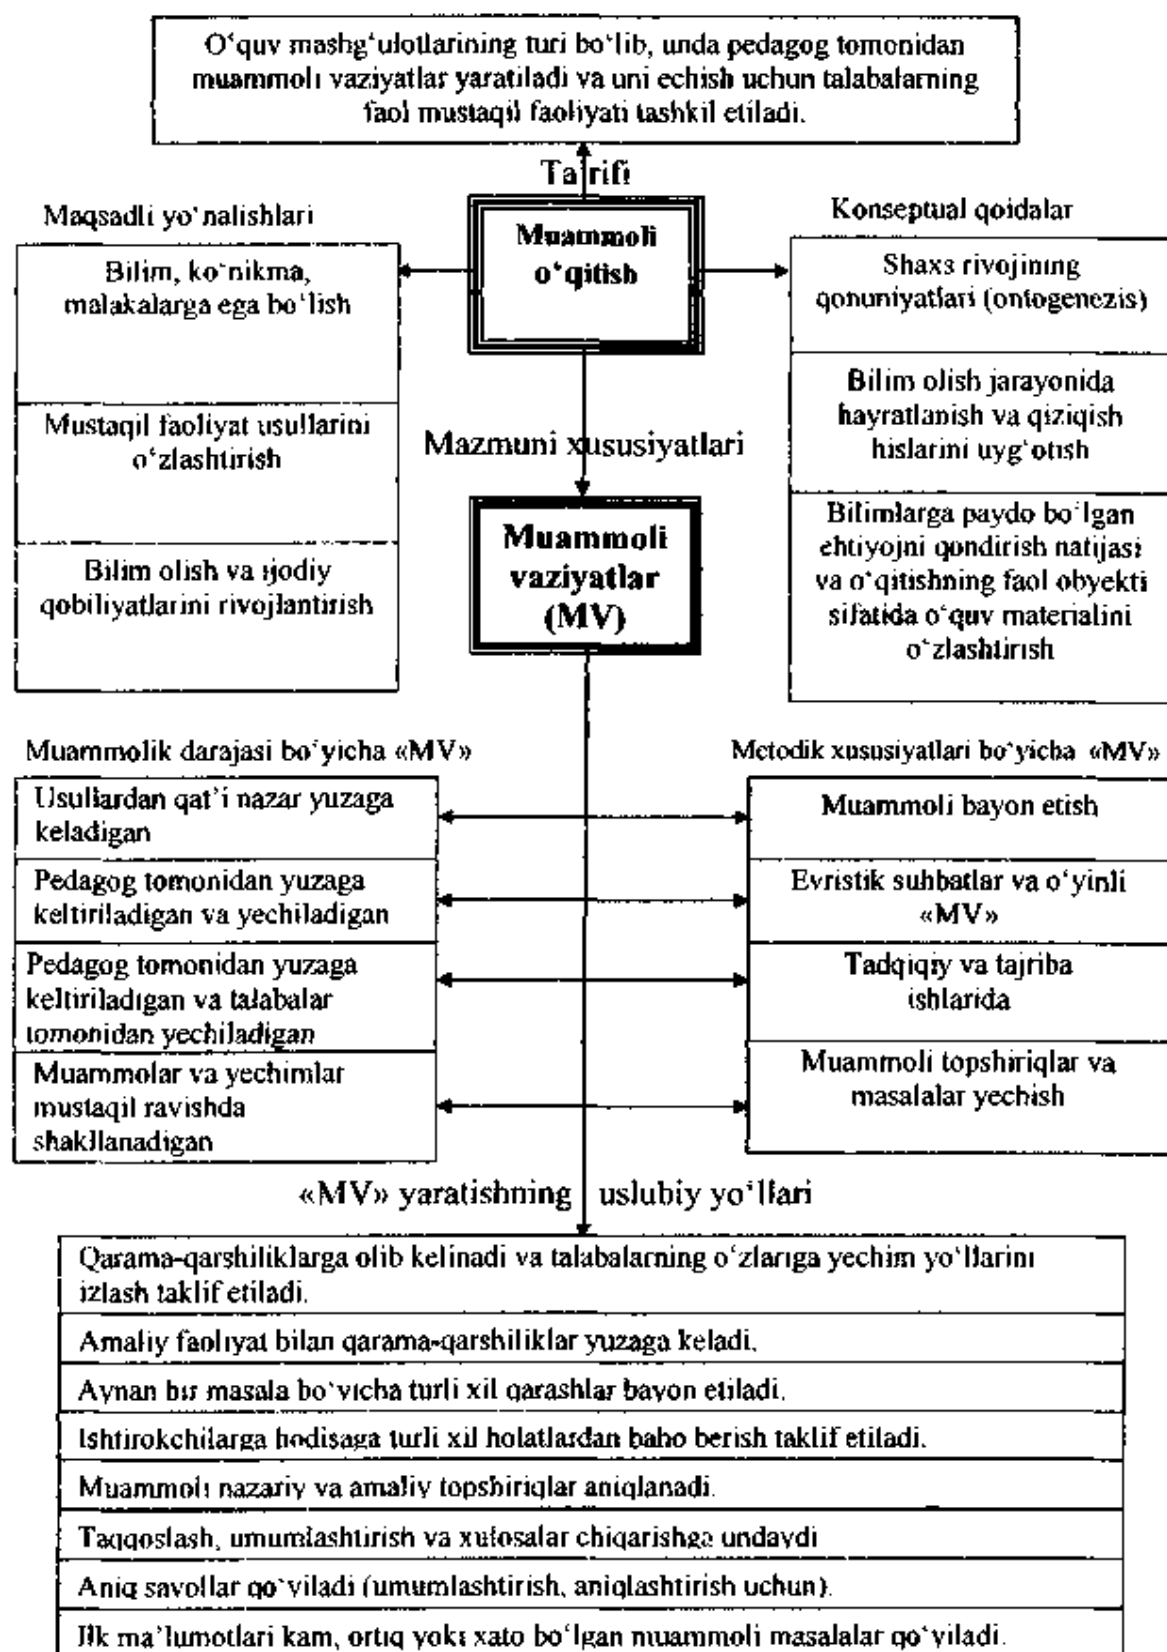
O‘quv mashg‘ulotlarining turi bo‘lib, unda pedagog tomonidan muammoli vaziyatlar yaratiladi va uni echish uchun talabalarning faol mustaqil faoliyati tashkil etiladi.

Ta'rifi

Maqsadli yo‘nalishlari

Muammoli o‘qitish

Konseptual qoidalar

Bilim, ko‘nikma, malakalarga ega bo‘lish

Mustaqil faoliyat usullarini o‘zlashtirish

Bilim olish va ijodiy qobiliyatlarini rivojlantirish

Shaxs rivojining qonuniyatlari (ontogenezis)

Bilim olish jarayonida hayratlanish va qiziqish hislarini uyg‘otish

Bilimlarga paydo bo‘lgan ehtiyojni qondirish natijasi va o‘qitishning faol obyekti sifatida o‘quv materialini o‘zlashtirish

Mazmuni xususiyatlari

Muammoli vaziyatlar (MV)

Muammolik darajasi bo‘yicha «MV»

Metodik xususiyatlari bo‘yicha «MV»

Usullardan qat’i nazar yuzaga keladigan

Pedagog tomonidan yuzaga keltiriladigan va yechiladigan

Pedagog tomonidan yuzaga keltiriladigan va talabalar tomonidan yechiladigan

Muammolar va yechimlar mustaqil ravishda shakllanadigan

Muammoli bayon etish

Evristik suhbatlar va o‘yinli «MV»

Tadqiqiy va tajriba ishlarida

Muammoli topshiriqlar va masalalar yechish

«MV» yaratishning uslubiy yo‘llari

Qarama-qarshiliklarga olib kelinadi va talabalarning o‘zlariga yechim yo‘llarini izlash taklif etiladi.

Amaliy faoliyat bilan qarama-qarshiliklar yuzaga keladi.

Aynan bir masala bo‘yicha turli xil qarashlar bayon etiladi.

Ishtirokchilarga hodisaga turli xil holatlardan baho berish taklif etiladi.

Muammoli nazariy va amaliy topshiriqlar aniqlanadi.

Taqqoslash, umumlashtirish va xulosalar chiqarishga undaydi

Aniq savollar qo‘yiladi (umumlashtirish, aniqlashtirish uchun).

Ilk ma’lumotlari kam, ortiq yoki xato bo‘lgan muammoli masalalar qo‘yiladi.